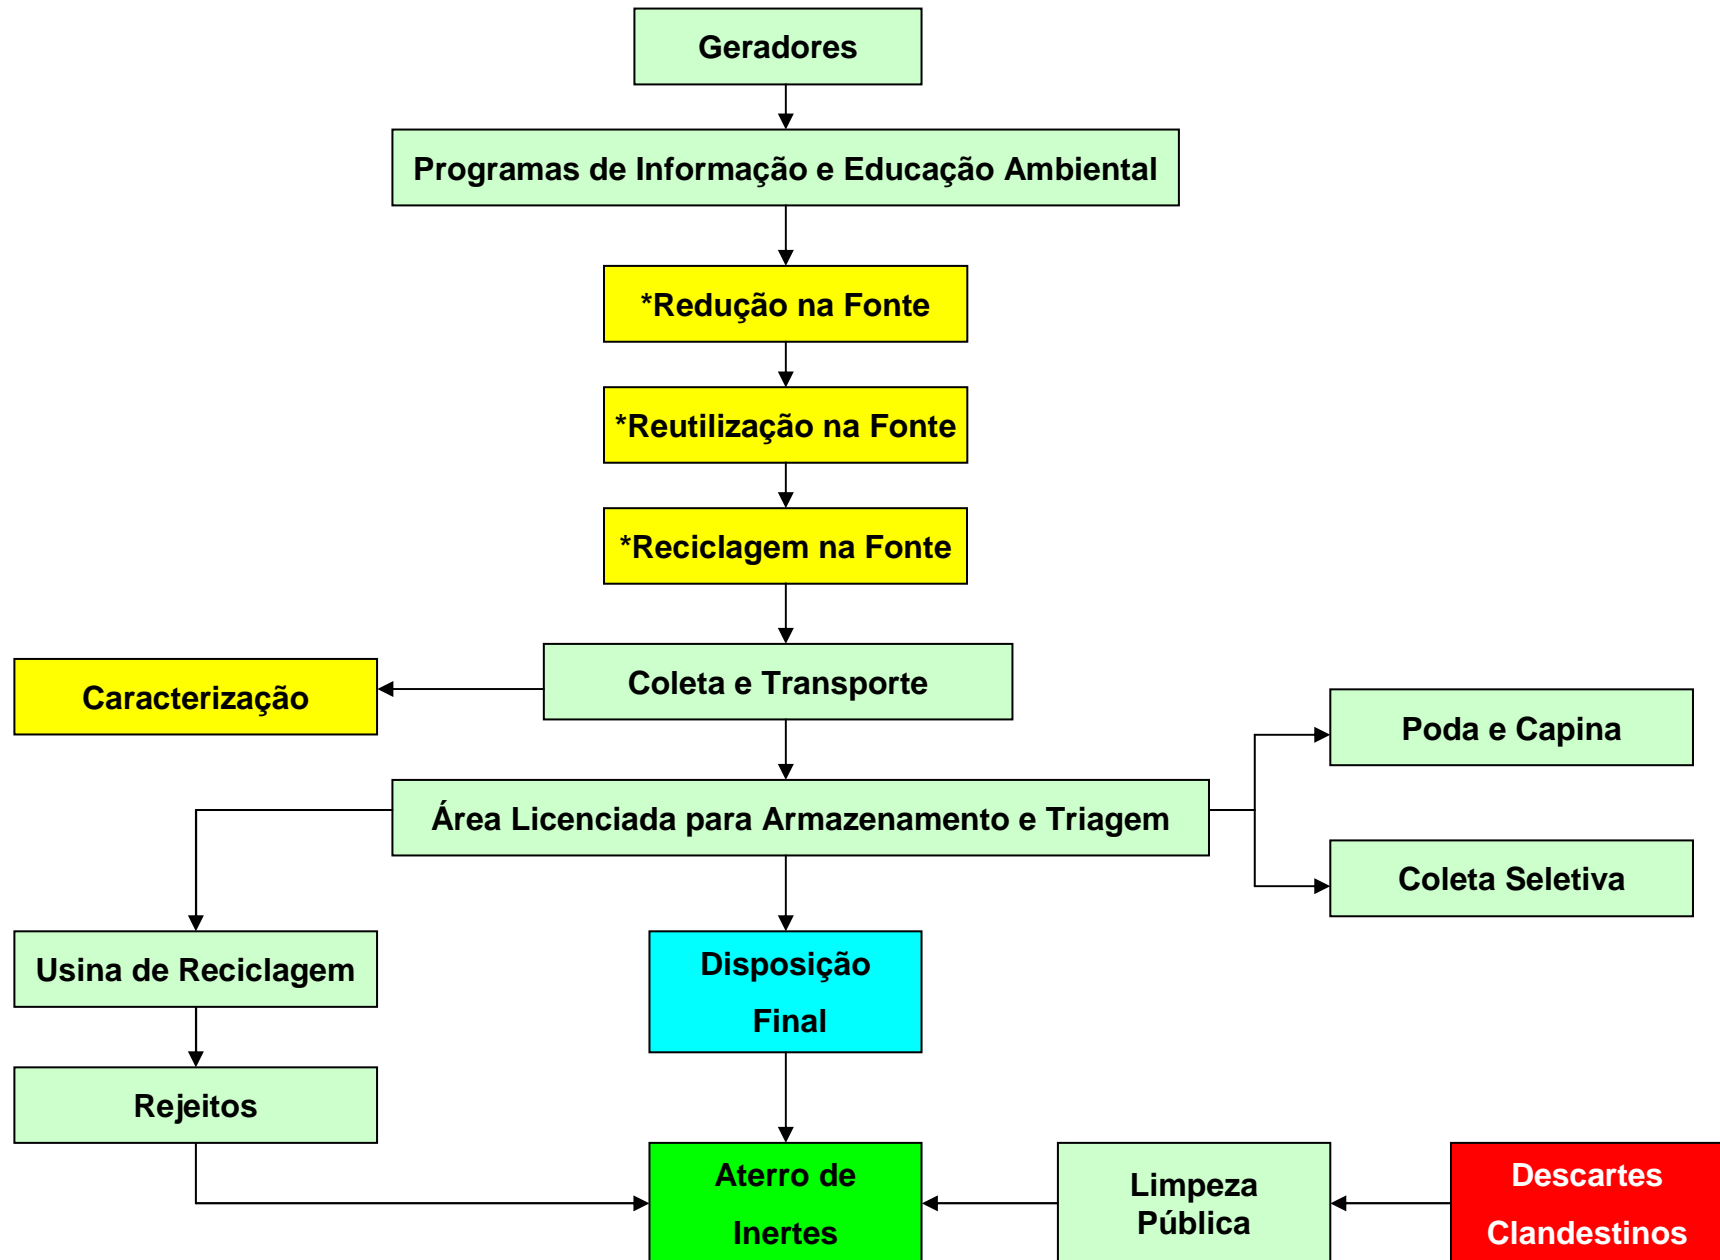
Geradores

Programas de Informação e Educação Ambiental

*Redução na Fonte

*Reutilização na Fonte

*Reciclagem na Fonte

Caracterização

Coleta e Transporte

Poda e Capina

Área Licenciada para Armazenamento e Triagem

Coleta Seletiva

Usina de Reciclagem

Disposição Final

Rejeitos

Aterro de Inertes

Limpeza Pública

Descartes Clandestinos